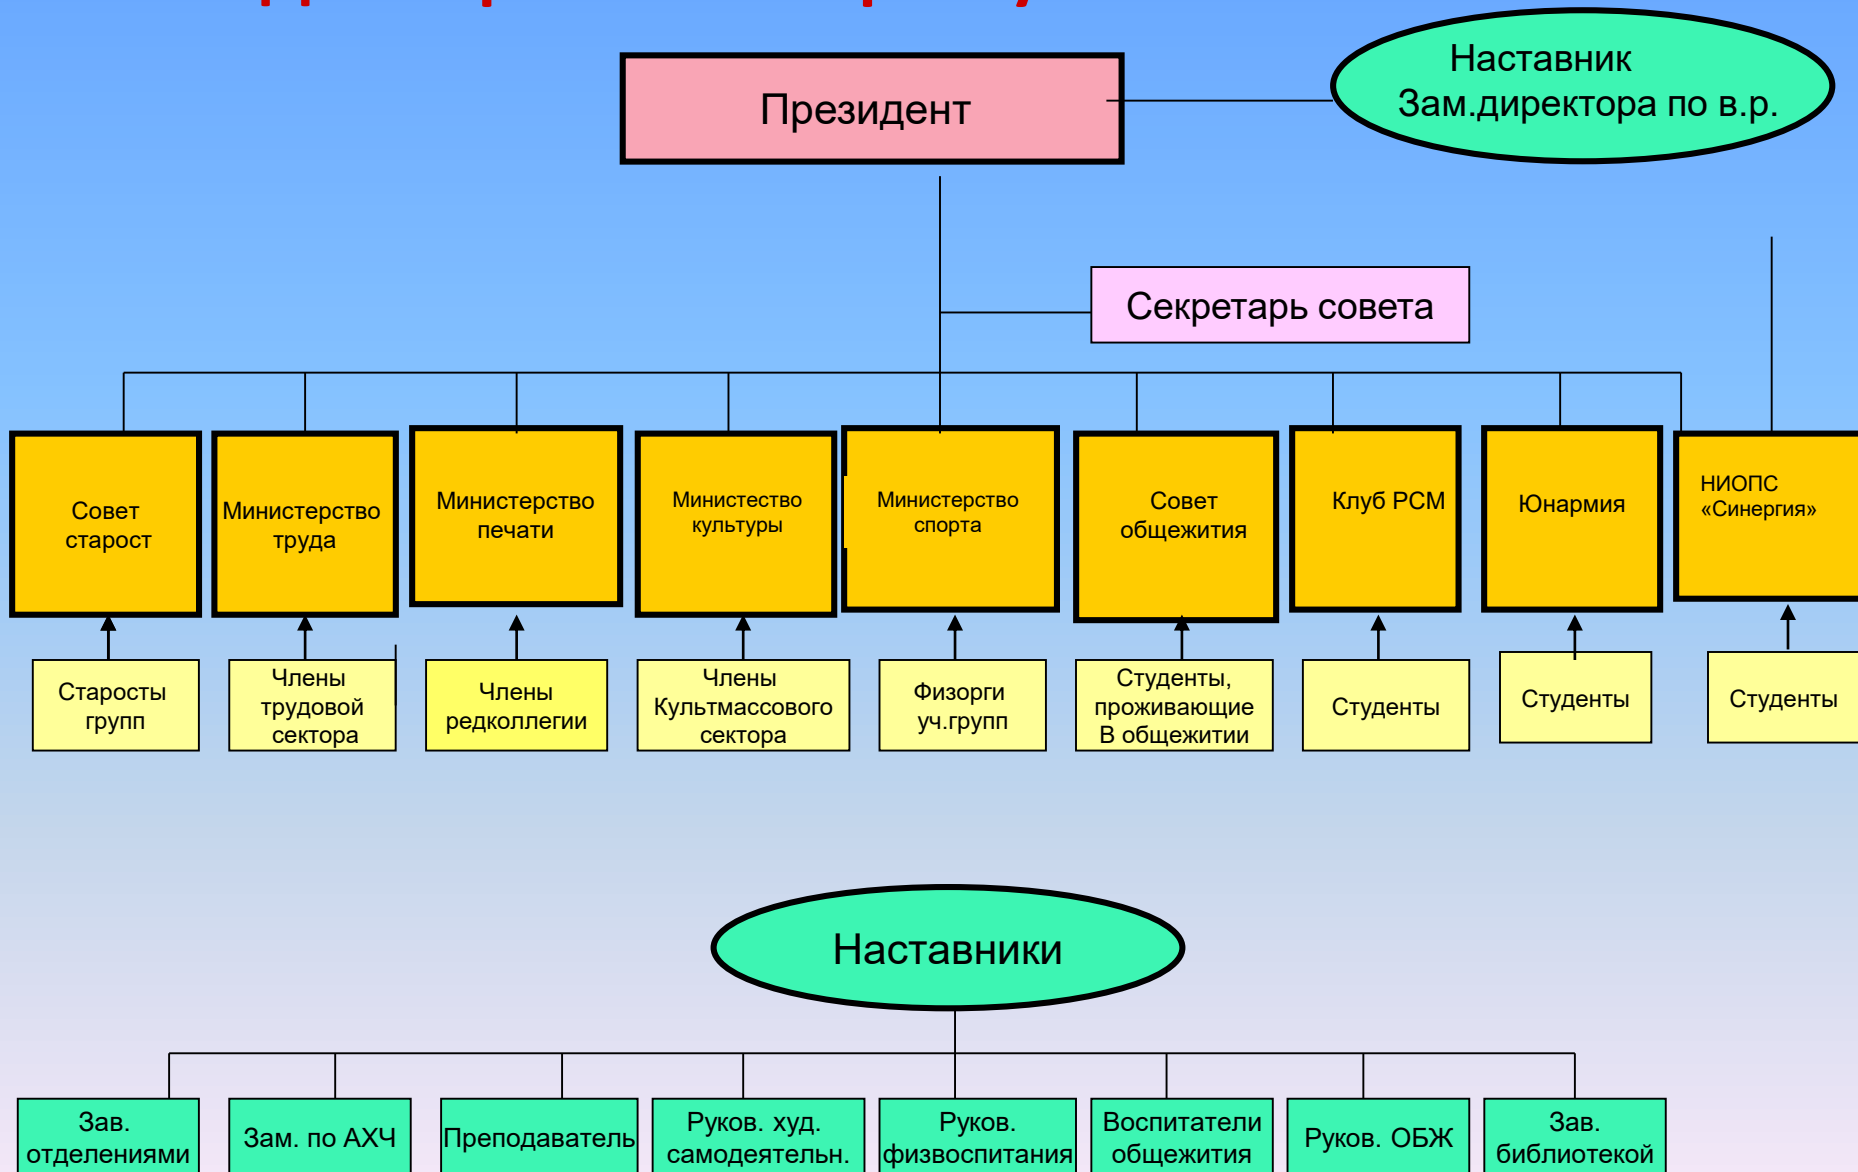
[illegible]

Президент

Наставник
Зам.директора по в.р.

Секретарь совета

Совет старост

Министерство труда

Министерство печати

Министество культуры

Министерство спорта

Совет общежития

Клуб РСМ

Юнармия

НИОПС «Синергия»

Старосты групп

Члены трудовой сектора

Члены редколлегии

Члены Культмассового сектора

Физорги уч.групп

Студенты, проживающие В общежитии

Студенты

Студенты

Студенты

Наставники

Зав. отделениями

Зам. по АХЧ

Преподаватель

Руков. худ. самодеятельн.

Руков. физвоспитания

Воспитатели общежития

Руков. ОБЖ

Зав. библиотекой